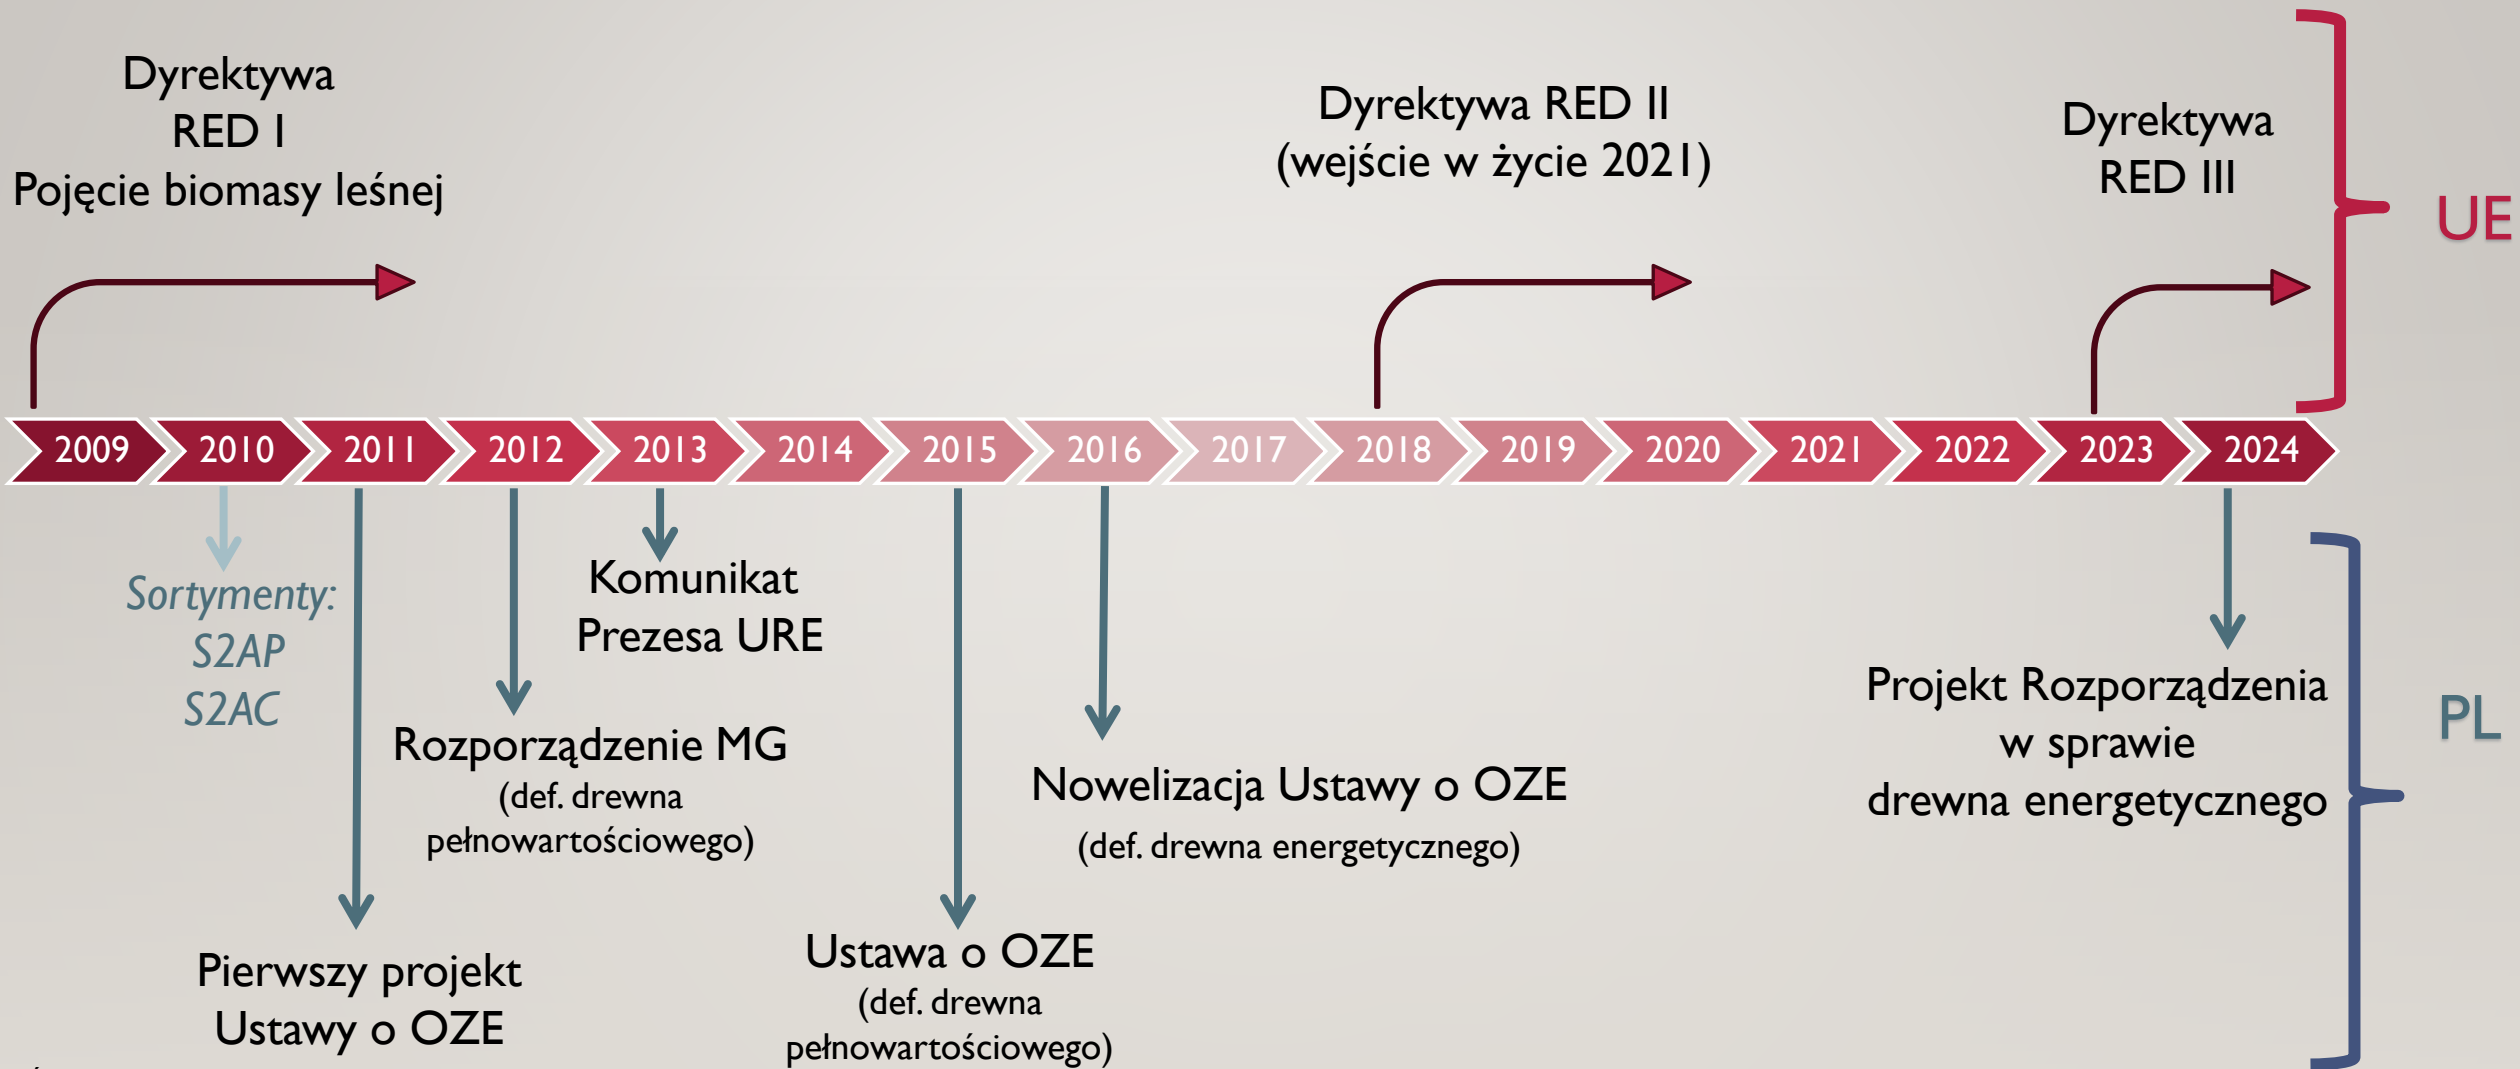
Dyrektywa
RED I
Pojęcie biomasy leśnej

Dyrektywa RED II
(wejście w życie 2021)

Dyrektywa
RED III

UE

2009 2010 2011 2012 2013 2014 2015 2016 2017 2018 2019 2020 2021 2022 2023 2024

Sortymenty:
S2AP
S2AC

Komunikat
Prezesa URE

Rozporządzenie MG
(def. drewna pełnowartościowego)

Nowelizacja Ustawy o OZE
(def. drewna energetycznego)

Projekt Rozporządzenia
w sprawie
drewna energetycznego

PL

Pierwszy projekt
Ustawy o OZE

Ustawa o OZE
(def. drewna pełnowartościowego)